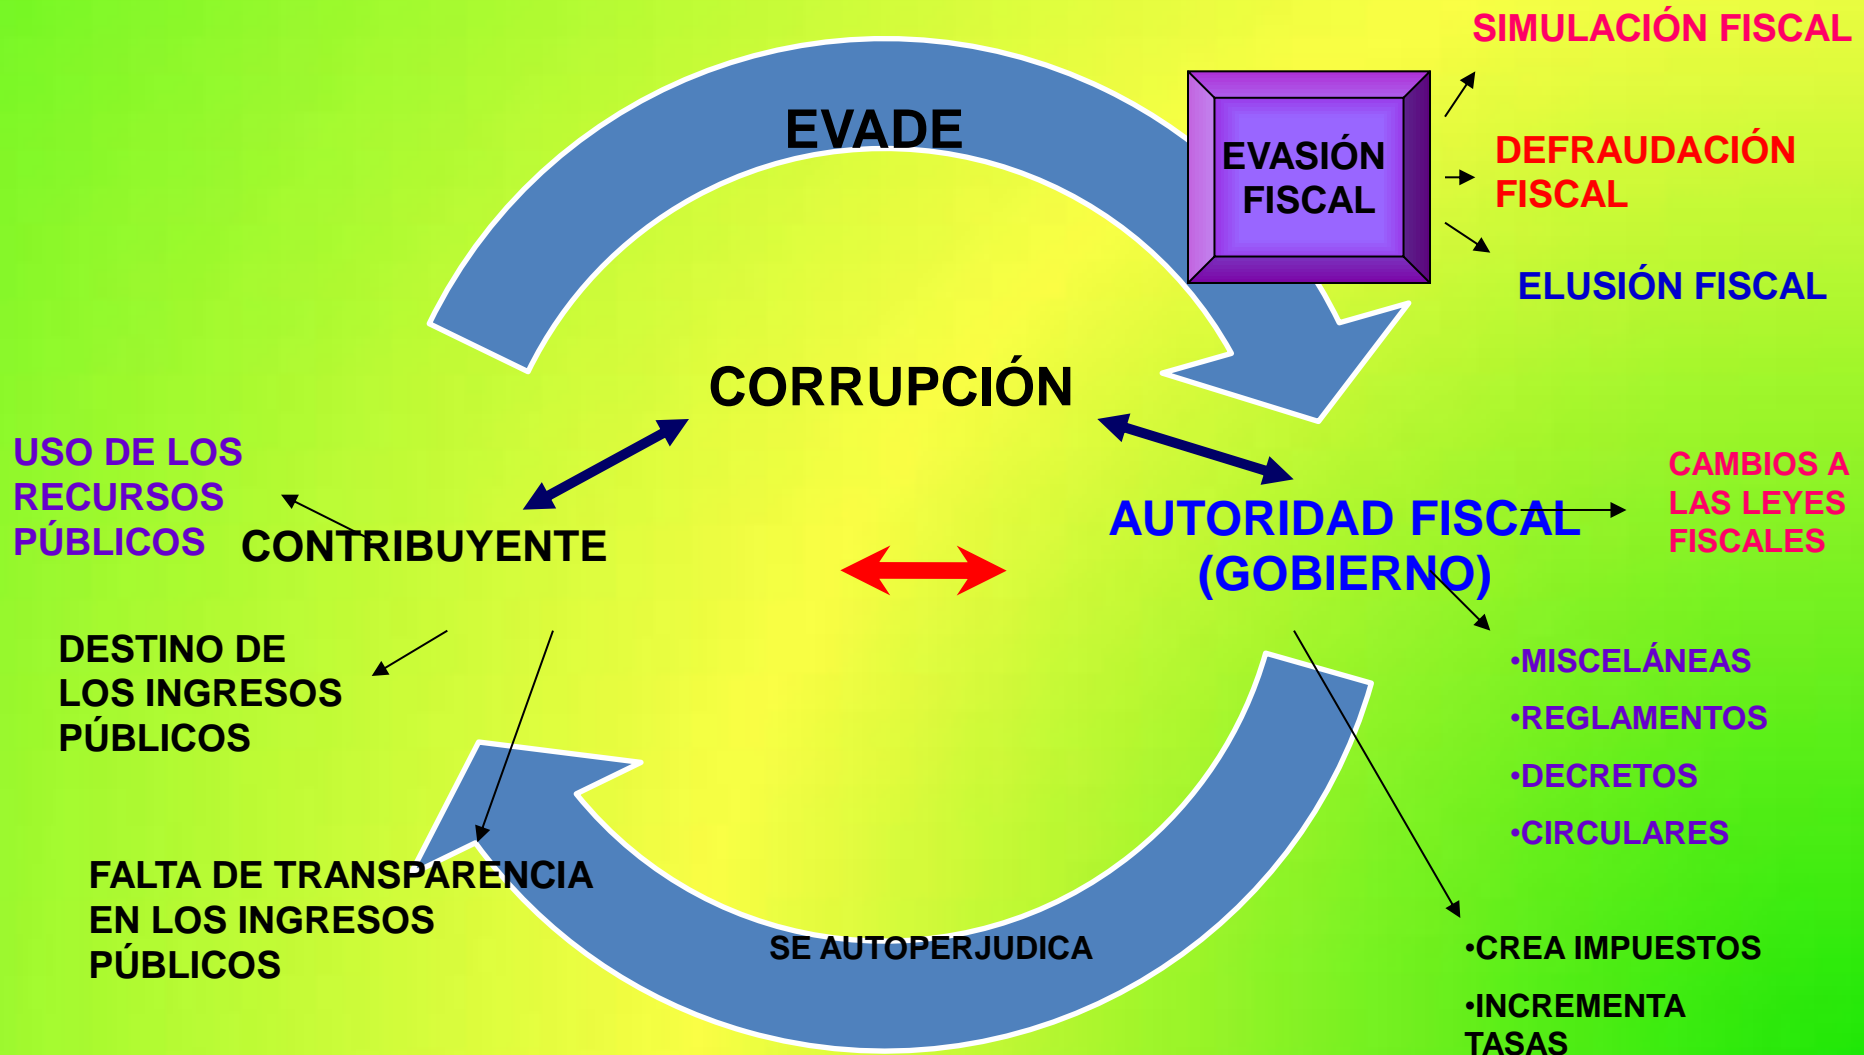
EVADE

EVASIÓN FISCAL

SIMULACIÓN FISCAL

DEFRAUDACIÓN FISCAL

ELUSIÓN FISCAL

CORRUPCIÓN

USO DE LOS RECURSOS PÚBLICOS

CONTRIBUYENTE

AUTORIDAD FISCAL (GOBIERNO)

CAMBIOS A LAS LEYES FISCALES

•MISCELÁNEAS

•REGLAMENTOS

•DECRETOS

•CIRCULARES

DESTINO DE LOS INGRESOS PÚBLICOS

FALTA DE TRANSPARENCIA EN LOS INGRESOS PÚBLICOS

SE AUTOPERJUDICA

•CREA IMPUESTOS

•INCREMENTA TASAS